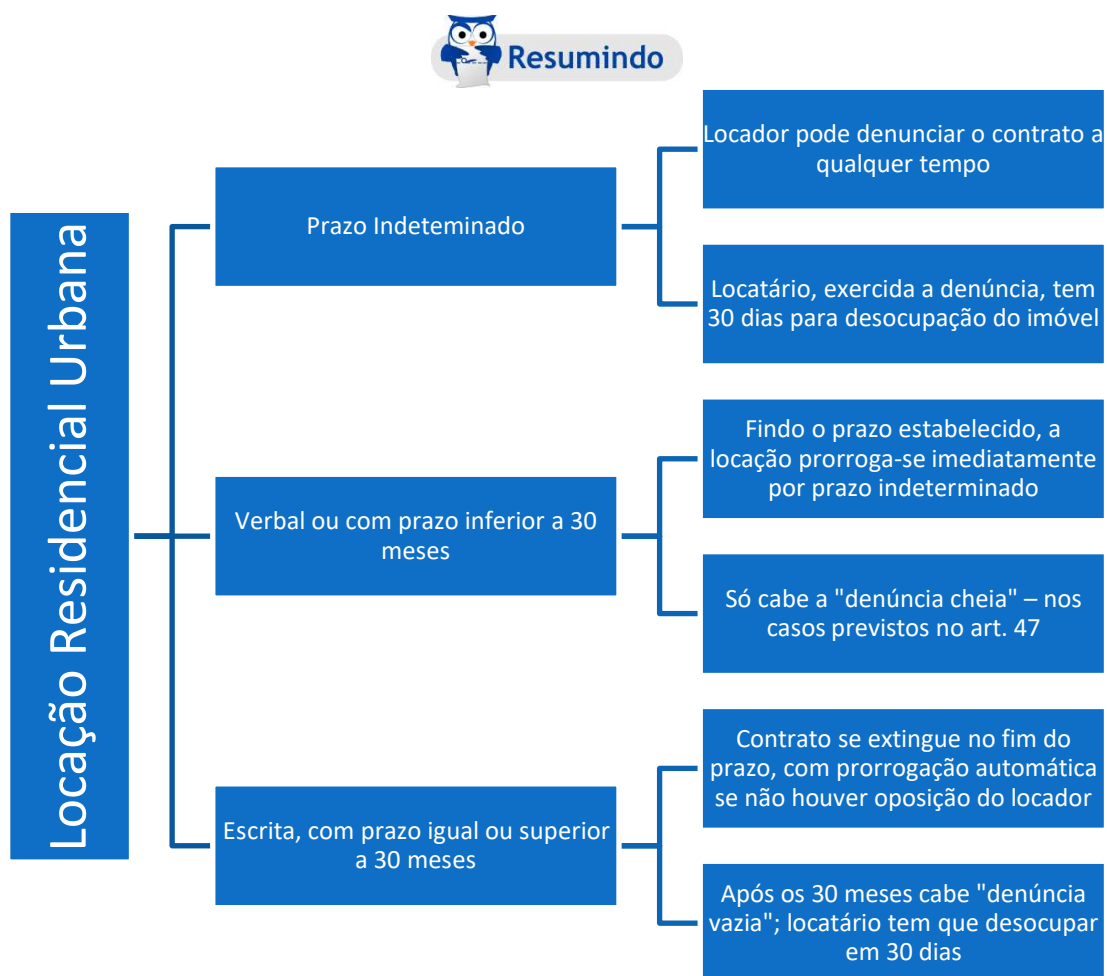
Resumindo

Locação Residencial Urbana

Prazo Indeteminado

Locador pode denunciar o contrato a qualquer tempo

Locatário, exercida a denúncia, tem 30 dias para desocupação do imóvel

Verbal ou com prazo inferior a 30 meses

Findo o prazo estabelecido, a locação prorroga-se imediatamente por prazo indeterminado

Só cabe a "denúncia cheia" – nos casos previstos no art. 47

Escrita, com prazo igual ou superior a 30 meses

Contrato se extingue no fim do prazo, com prorrogação automática se não houver oposição do locador

Após os 30 meses cabe "denúncia vazia"; locatário tem que desocupar em 30 dias